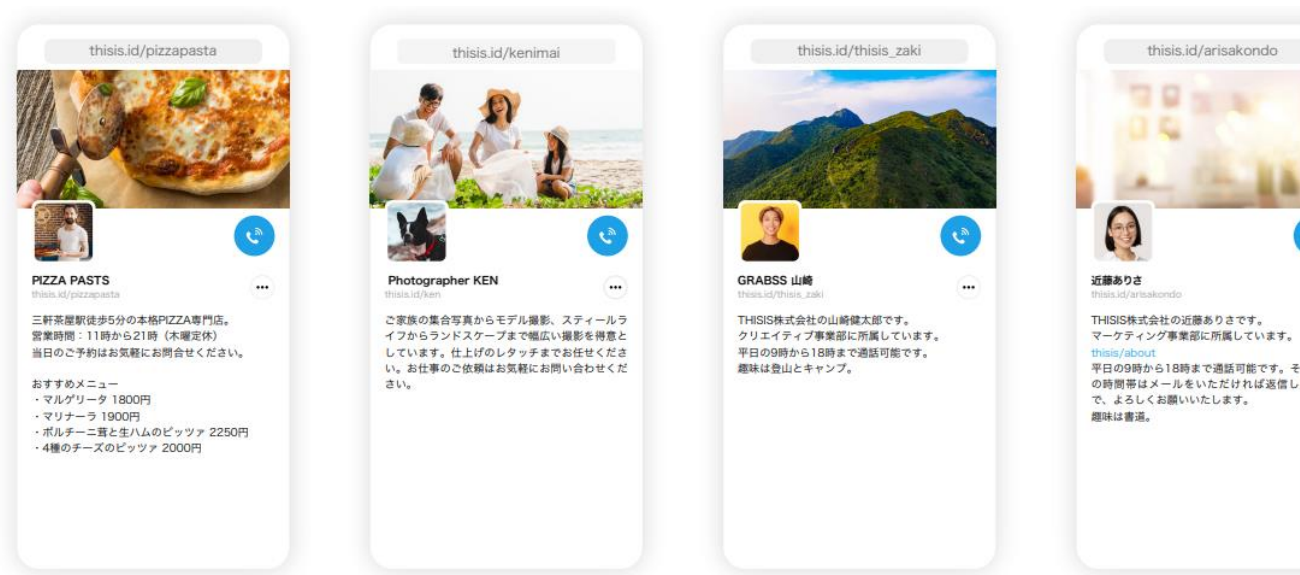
thisis.id/pizzapasta

PIZZA PASTS
thisis.id/pizzapasta

三軒茶屋駅徒歩5分の本格PIZZA専門店。
営業時間：11時から21時（木曜定休）
当日のご予約はお気軽にお問合せください。

おすすめメニュー
・マルゲリータ 1800円
・マリナーラ 1900円
・ポルチーニ茸と生ハムのピッツァ 2250円
・4種のチーズのピッツァ 2000円

thisis.id/kenimai

Photographer KEN
thisis.id/ken

ご家族の集合写真からモデル撮影、スティールライフからランドスケープまで幅広い撮影を得意としています。仕上げのレタッチまでお任せください。お仕事のご依頼はお気軽にお問い合わせください。

thisis.id/thisis_zaki

GRABSS 山崎
thisis.id/thisis_zaki

THISIS株式会社の山崎健太郎です。
クリエイティブ事業部に所属しています。
平日の9時から18時まで通話可能です。
趣味は登山とキャンプ。

thisis.id/arisakondo

近藤ありさ
thisis.id/arisakondo

THISIS株式会社の近藤ありさです。
マーケティング事業部に所属しています。
thisis/about
平日の9時から18時まで通話可能です。そ
の時間帯はメールをいただければ返信し
で、よろしくお願いいたします。
趣味は書道。